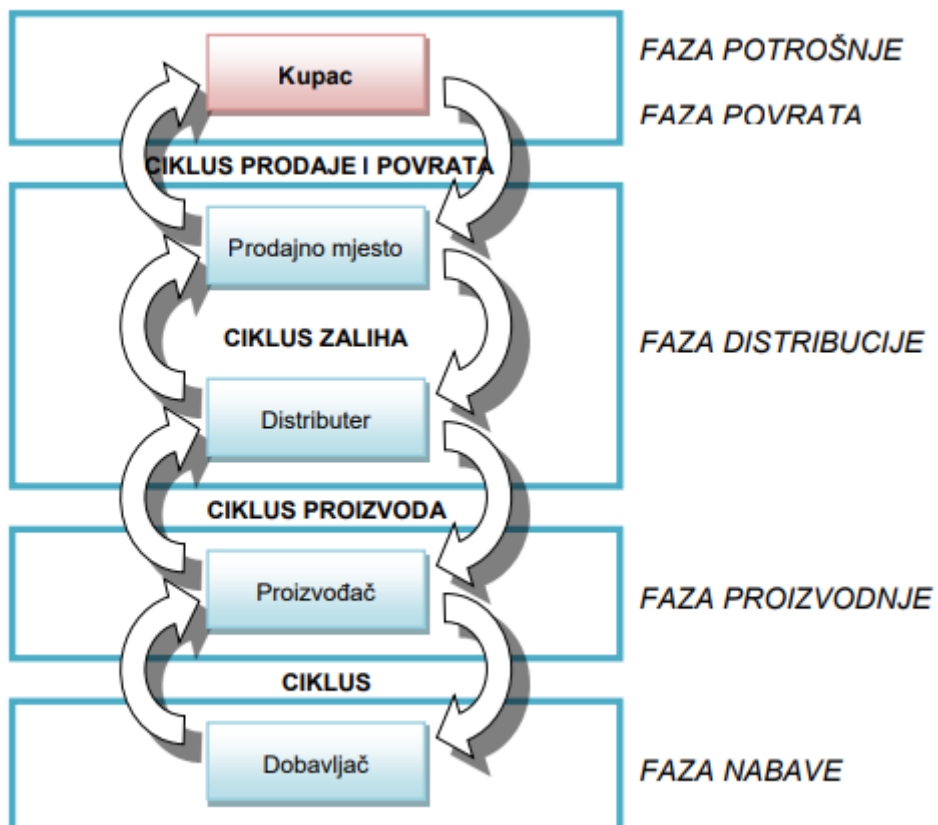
Kupac

FAZA POTROŠNJE

FAZA POVRATA

CIKLUS PRODAJE I POVRATA

Prodajno mjesto

CIKLUS ZALIHA

FAZA DISTRIBUCIJE

Distributer

CIKLUS PROIZVODA

Proizvođač

FAZA PROIZVODNJE

CIKLUS

Dobavljač

FAZA NABAVE